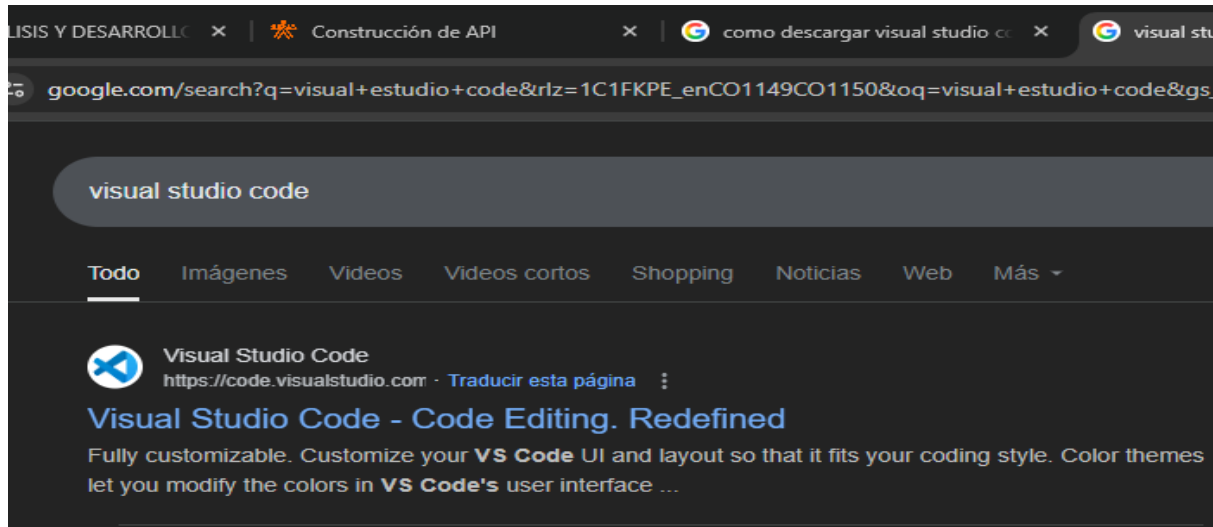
LISIS Y DESARROLL ✕ | Construcción de API ✕ | como descargar visual studio c ✕ | visual stu

google.com/search?q=visual+estudio+code&rlz=1C1FKPE_enCO1149CO1150&oq=visual+estudio+code&gs_

visual studio code

Todo Imágenes Videos Videos cortos Shopping Noticias Web Más

Visual Studio Code
https://code.visualstudio.com · Traducir esta página

Visual Studio Code - Code Editing. Redefined

Fully customizable. Customize your **VS Code** UI and layout so that it fits your coding style. Color themes let you modify the colors in **VS Code's** user interface ...